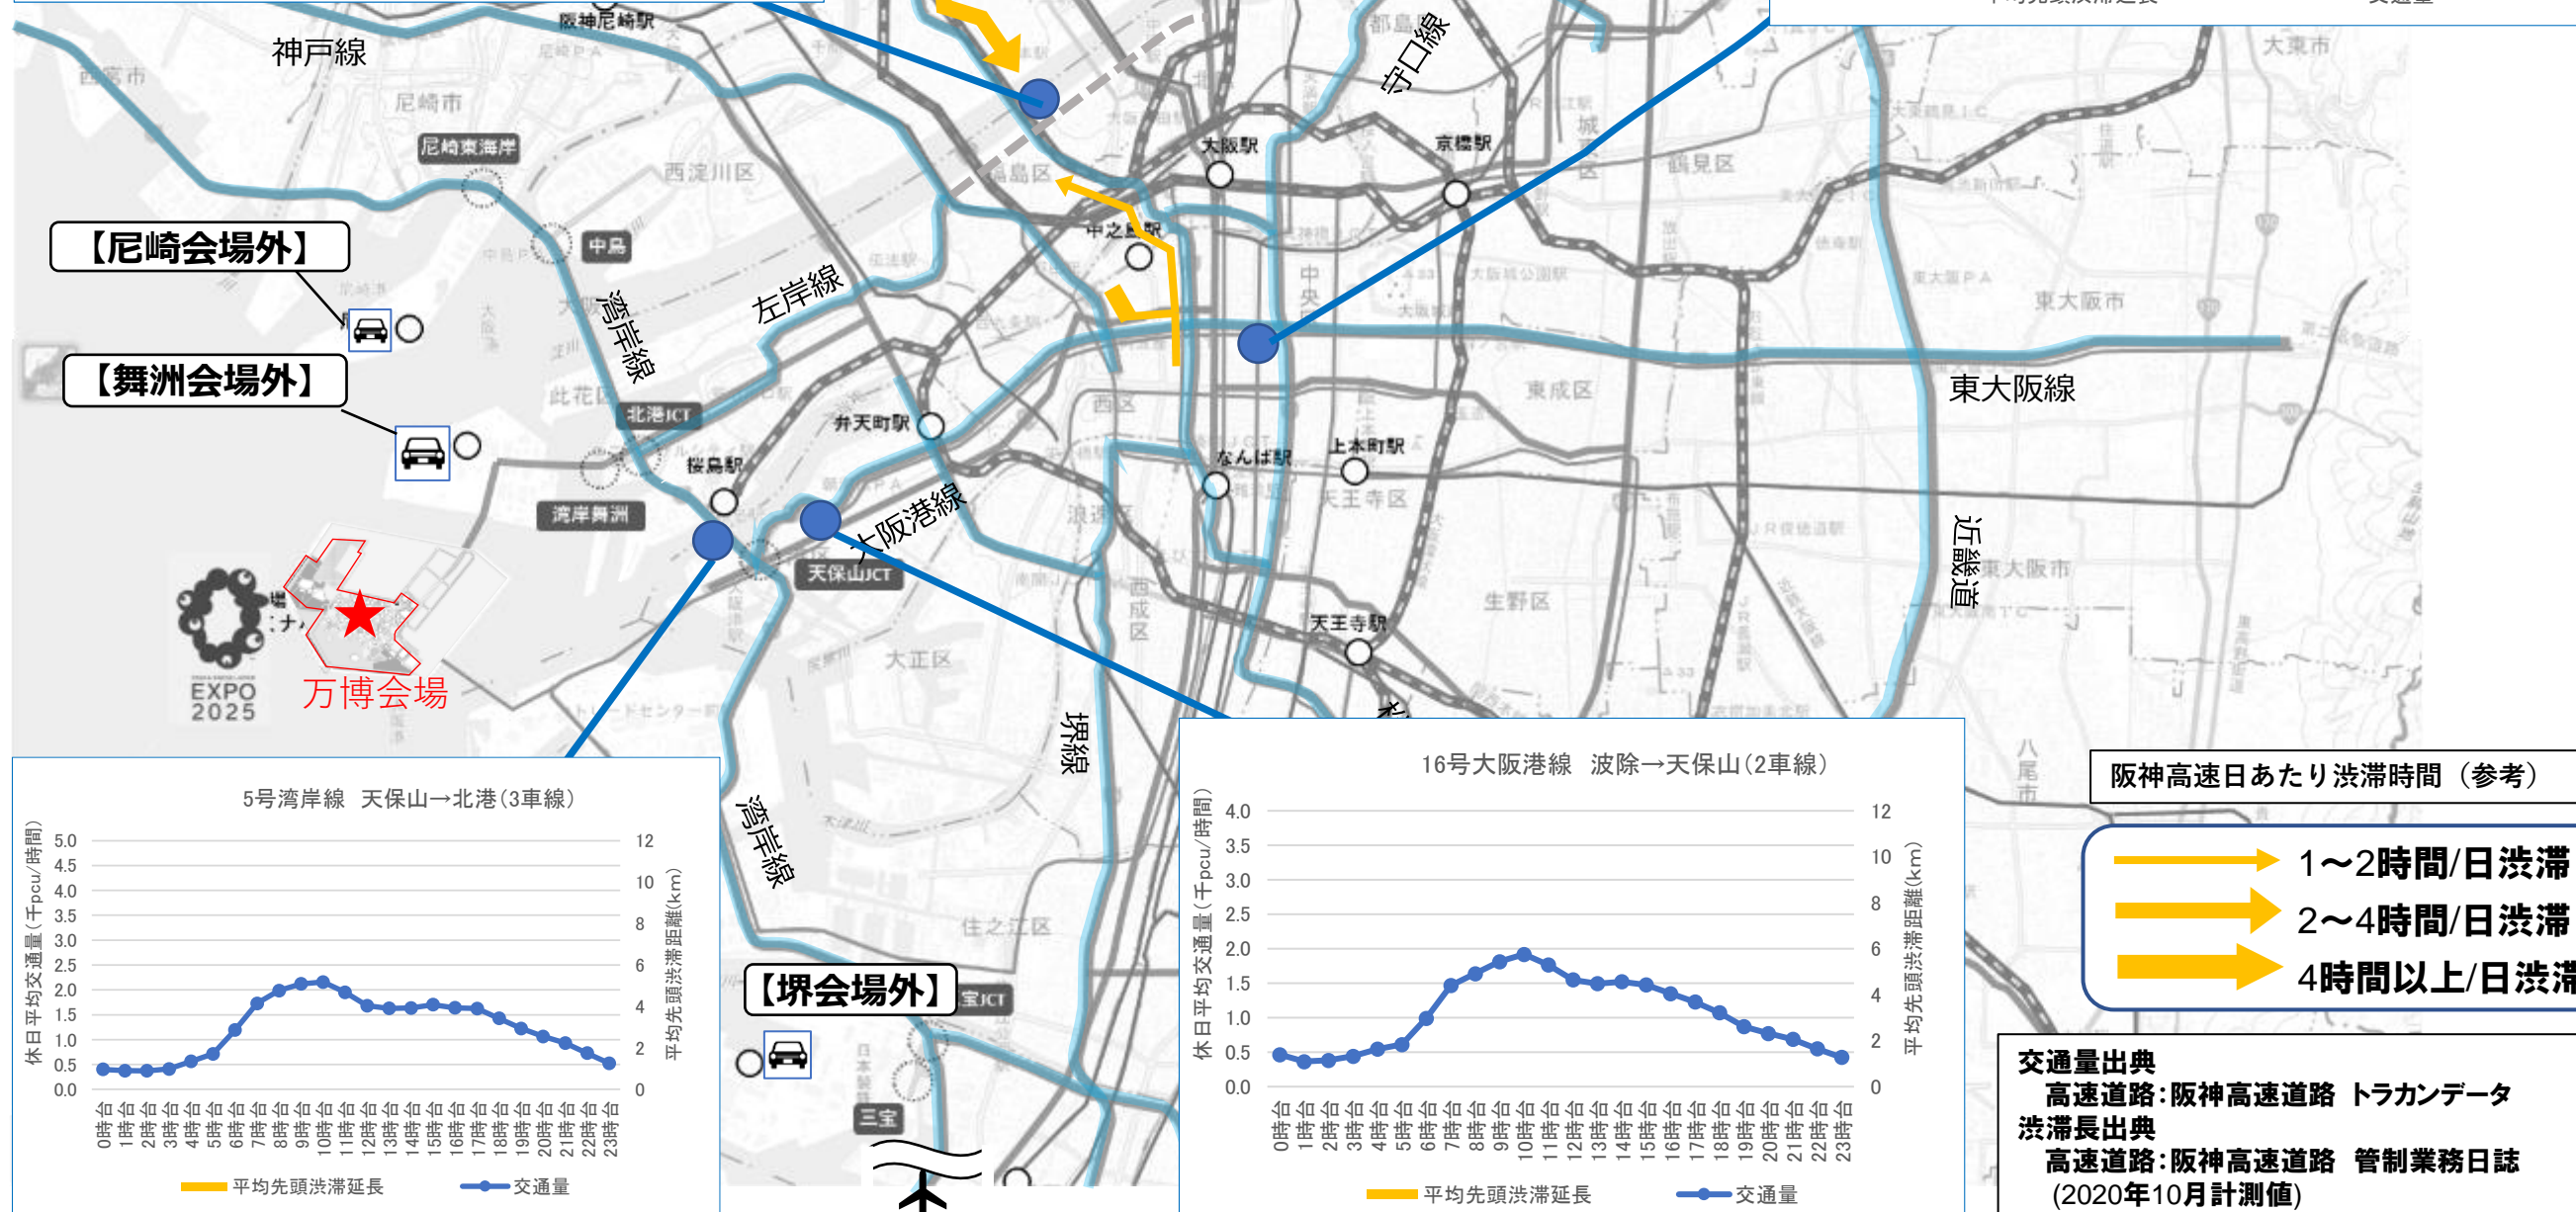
阪神尼崎駅
神戸線
都島区
守口線
大東市
西宮市
尼崎市
尼崎東海岸
西淀川区
大阪駅
京橋駅
鶴見区
【尼崎会場外】
中島
中之島駅
左岸線
湾岸線
東大阪市
【舞洲会場外】
東大阪線
此花区
北港JCT
弁天町駅
西区
東成区
桜島駅
なんば駅
上本町駅
天王寺区
湾岸舞洲
大阪港線
天保山JCT
生野区
近畿道
万博会場
EXPO 2025
大正区
天王寺駅
西成区
堺線
5号湾岸線　天保山→北港（3車線）
休日平均交通量（千pcu/時間）
平均先頭渋滞距離(km)
| 5.0 | 4.5 | 4.0 | 3.5 | 3.0 | 2.5 | 2.0 | 1.5 | 1.0 | 0.5 | 0.0 |
| 12 | 10 | 8 | 6 | 4 | 2 | 0 |
0時台 1時台 2時台 3時台 4時台 5時台 6時台 7時台 8時台 9時台 10時台 11時台 12時台 13時台 14時台 15時台 16時台 17時台 18時台 19時台 20時台 21時台 22時台 23時台
平均先頭渋滞延長　交通量
湾岸線
住之江区
【堺会場外】
宝JCT
三宝
16号大阪港線　波除→天保山（2車線）
休日平均交通量（千pcu/時間）
平均先頭渋滞距離(km)
4.0 3.5 3.0 2.5 2.0 1.5 1.0 0.5 0.0
12 10 8 6 4 2 0
0時台 1時台 2時台 3時台 4時台 5時台 6時台 7時台 8時台 9時台 10時台 11時台 12時台 13時台 14時台 15時台 16時台 17時台 18時台 19時台 20時台 21時台 22時台 23時台
平均先頭渋滞延長　交通量
八尾市
阪神高速日あたり渋滞時間（参考）
1～2時間/日渋滞
2～4時間/日渋滞
4時間以上/日渋滞
交通量出典
高速道路：阪神高速道路　トラカンデータ
渋滞長出典
高速道路：阪神高速道路　管制業務日誌
(2020年10月計測値)